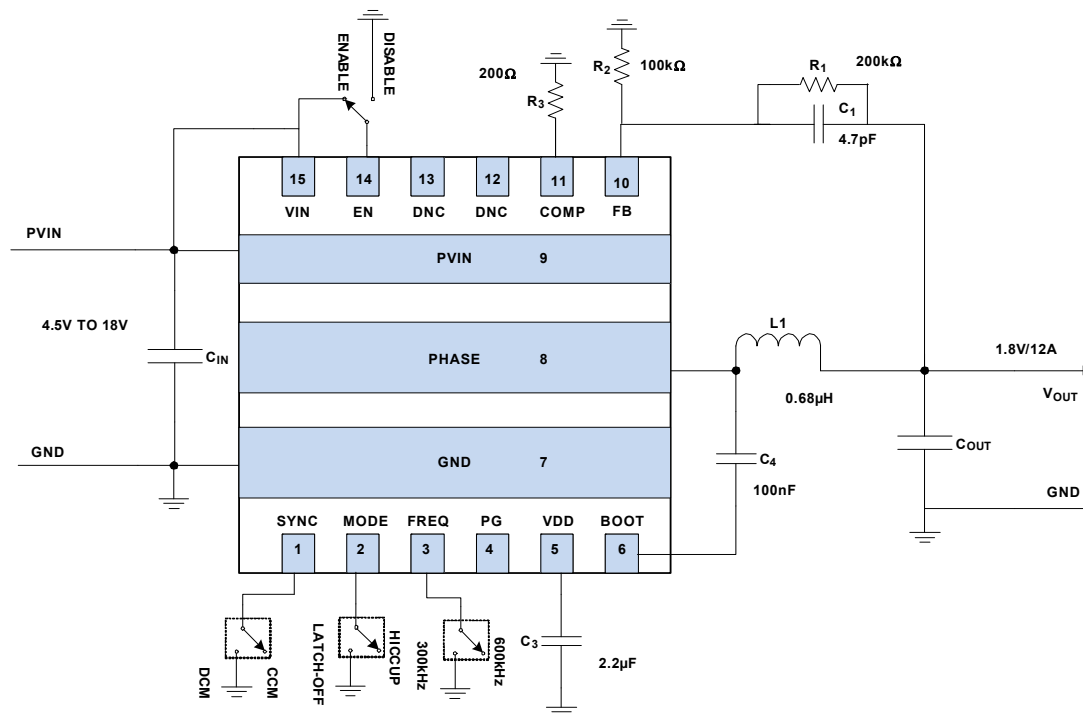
ENABLE
DISABLE
200Ω
$R_3$
$R_2$
100kΩ
$R_1$
200kΩ
$C_1$
4.7pF
15
14
13
12
11
10
VIN
EN
DNC
DNC
COMP
FB
PVIN
PVIN
9
4.5V TO 18V
$C_{IN}$
PHASE
8
L1
1.8V/12A
0.68µH
$V_{OUT}$
GND
GND
7
$C_4$
100nF
$C_{OUT}$
GND
SYNC
MODE
FREQ
PG
VDD
BOOT
1
2
3
4
5
6
$C_3$
2.2µF
DCM
CCM
LATCH-OFF
HICCUP
300kHz
600kHz